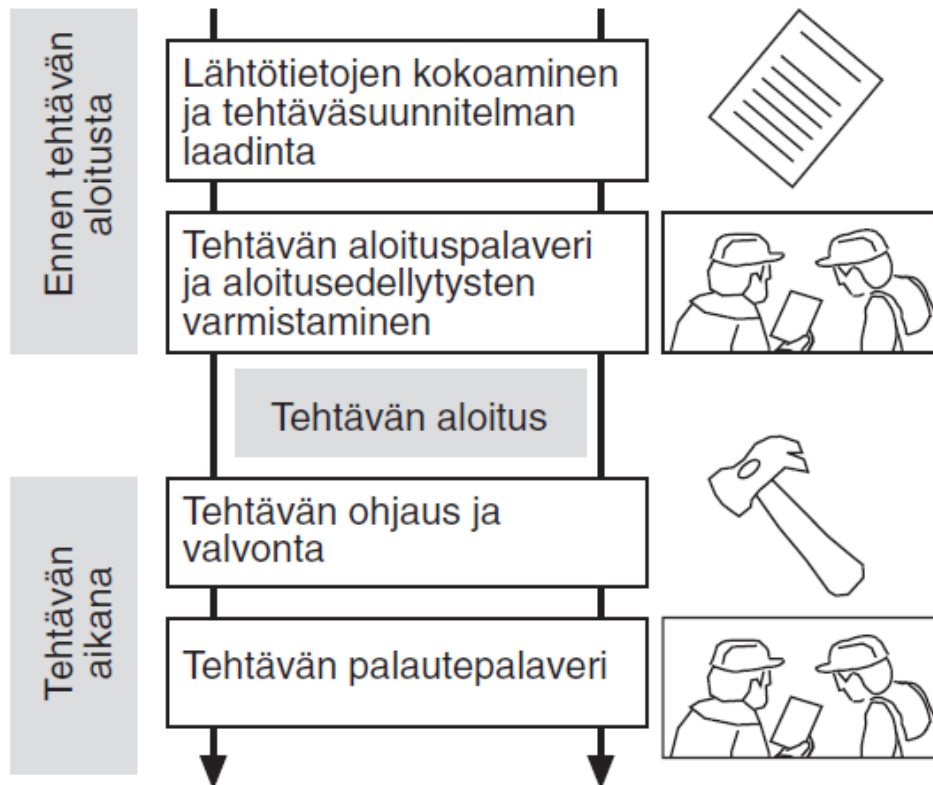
Ennen tehtävän aloitusta

Lähtötietojen kokoaminen ja tehtäväsuunnitelman laadinta

Tehtävän aloituspalaveri ja aloitusedellytysten varmistaminen

Tehtävän aloitus

Tehtävän aikana

Tehtävän ohjaus ja valvonta

Tehtävän palautepalaveri